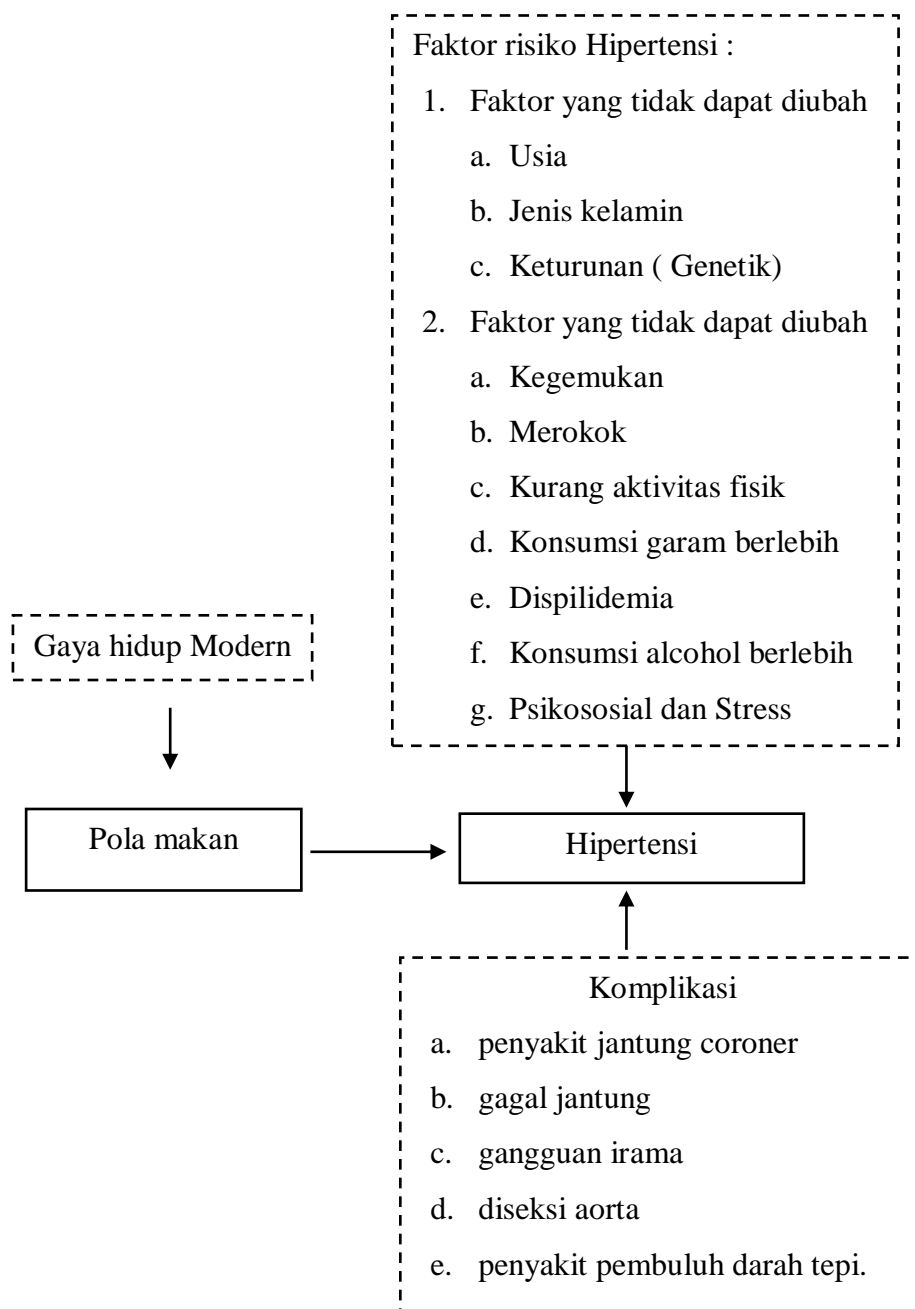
Faktor risiko Hipertensi :

1. Faktor yang tidak dapat diubah
a. Usia
b. Jenis kelamin
c. Keturunan ( Genetik)
2. Faktor yang tidak dapat diubah
a. Kegemukan
b. Merokok
c. Kurang aktivitas fisik
d. Konsumsi garam berlebih
e. Dispilidemia
f. Konsumsi alcohol berlebih
g. Psikososial dan Stress

Gaya hidup Modern

Pola makan

Hipertensi

Komplikasi
a. penyakit jantung coroner
b. gagal jantung
c. gangguan irama
d. diseksi aorta
e. penyakit pembuluh darah tepi.